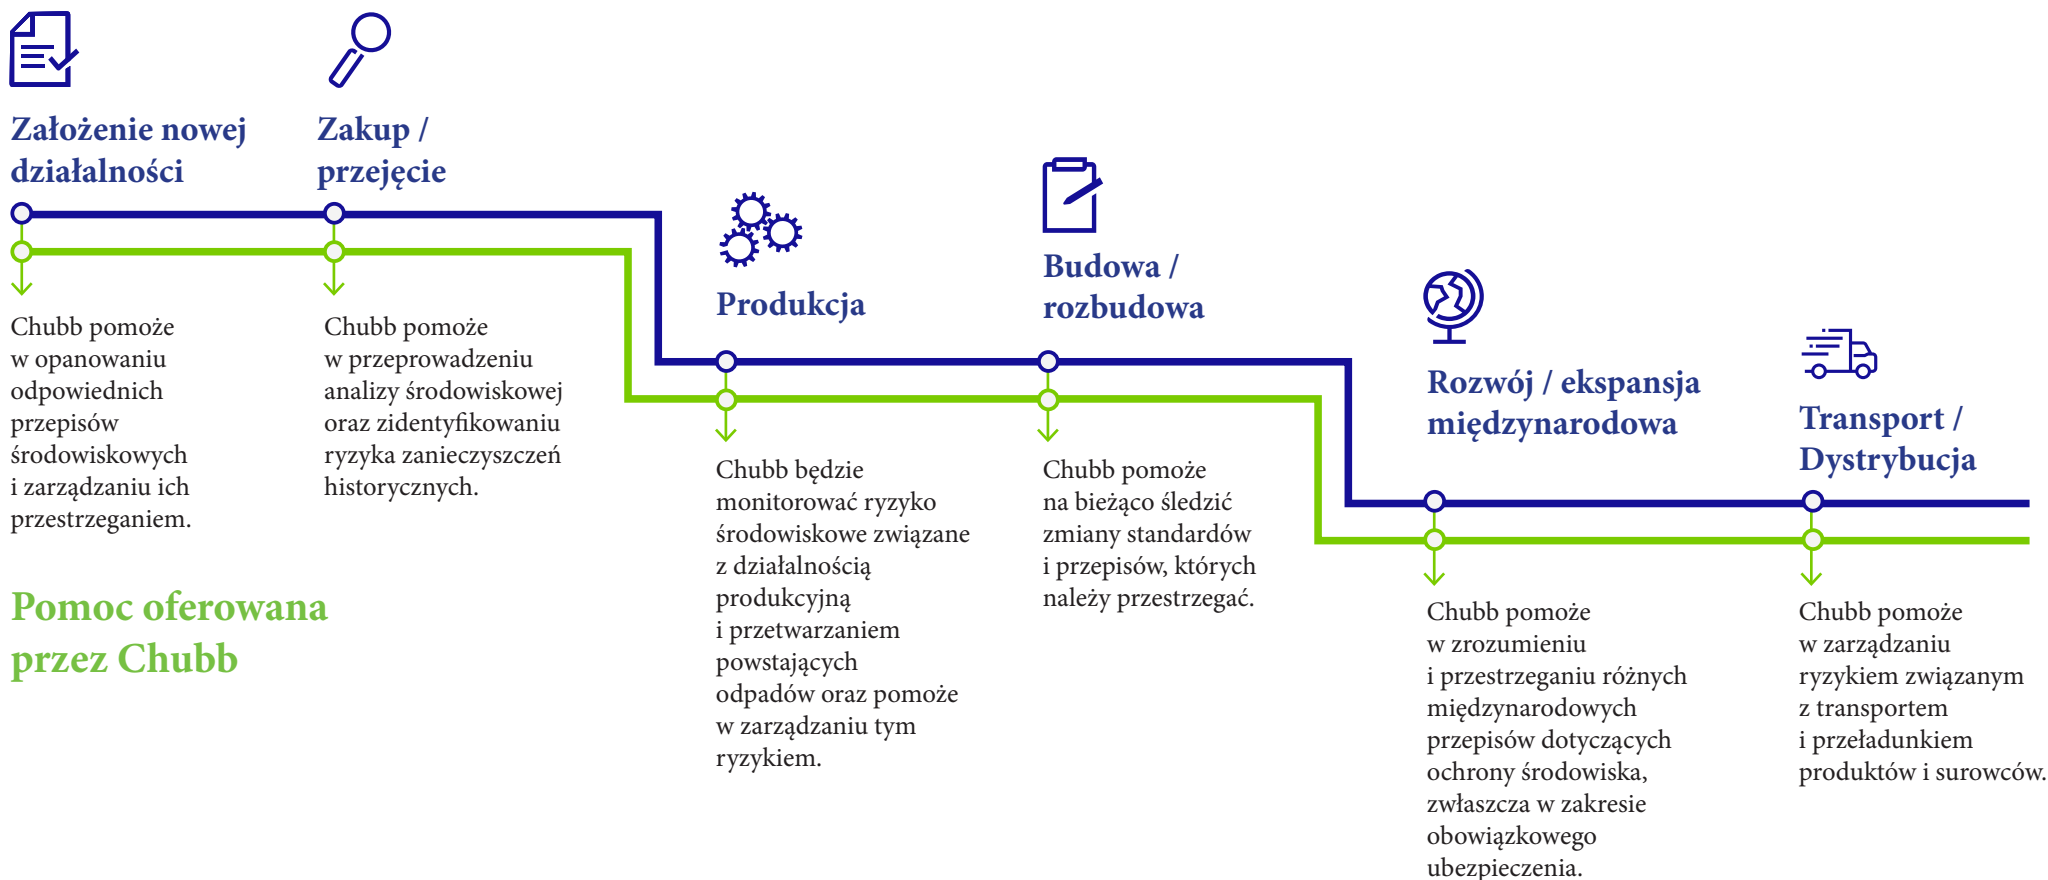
Założenie nowej działalności

Chubb pomoże w opanowaniu odpowiednich przepisów środowiskowych i zarządzaniu ich przestrzeganiem.

Zakup / przejęcie

Chubb pomoże w przeprowadzeniu analizy środowiskowej oraz zidentyfikowaniu ryzyka zanieczyszczeń historycznych.

Produkcja

Chubb będzie monitorować ryzyko środowiskowe związane z działalnością produkcyjną i przetwarzaniem powstających odpadów oraz pomoże w zarządzaniu tym ryzykiem.

Budowa / rozbudowa

Chubb pomoże na bieżąco śledzić zmiany standardów i przepisów, których należy przestrzegać.

Rozwój / ekspansja międzynarodowa

Chubb pomoże w zrozumieniu i przestrzeganiu różnych międzynarodowych przepisów dotyczących ochrony środowiska, zwłaszcza w zakresie obowiązkowego ubezpieczenia.

Transport / Dystrybucja

Chubb pomoże w zarządzaniu ryzykiem związanym z transportem i przeładunkiem produktów i surowców.

Pomoc oferowana przez Chubb